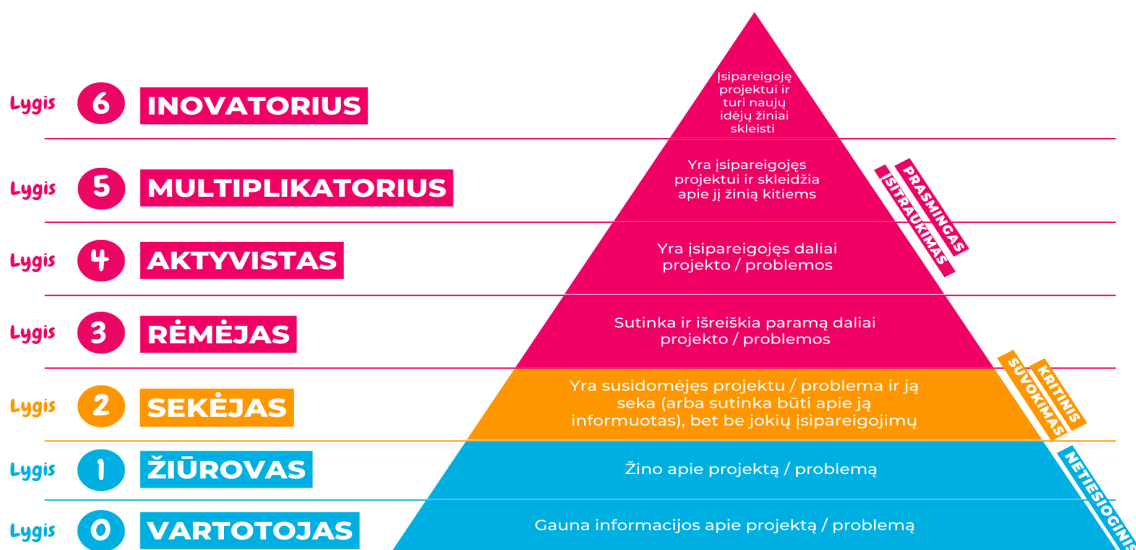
Lygis 6 INOVATORIUS

Įsipareigoję projektui ir turi naujų idėjų žiniai skleisti

Lygis 5 MULTIPLIKATORIUS

Yra įsipareigojęs projektui ir skleidžia apie jį žinią kitiems

PRASMINGAS ĮSITRAUKIMAS

Lygis 4 AKTYVISTAS

Yra įsipareigojęs daliai projekto / problemos

Lygis 3 RĖMĖJAS

Sutinka ir išreiškia paramą daliai projekto / problemos

KRITINIS SUVOKIMAS

Lygis 2 SEKĖJAS

Yra susidomėjęs projektu / problema ir ją seka (arba sutinka būti apie ją informuotas), bet be jokių įsipareigojimų

Lygis 1 ŽIŪROVAS

Žino apie projektą / problemą

NETIESIOGINIS

Lygis 0 VARTOTOJAS

Gauna informacijos apie projektą / problemą